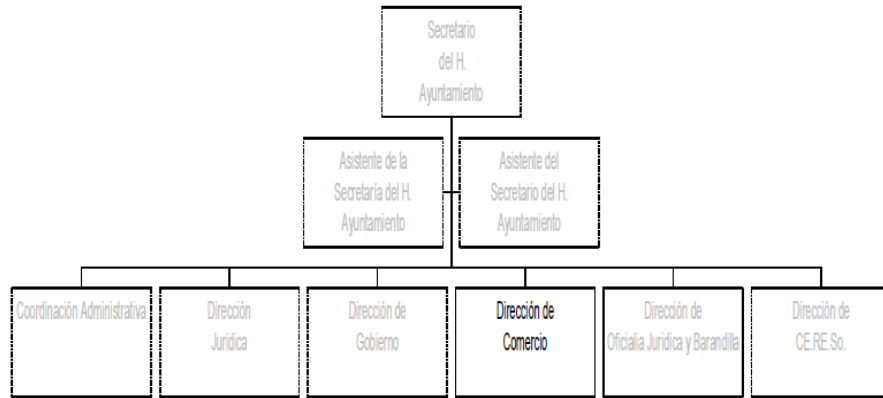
Secretario del H. Ayuntamiento

Asistente de la Secretaría del H. Ayuntamiento

Asistente del Secretario del H. Ayuntamiento

Coordinación Administrativa

Dirección Jurídica

Dirección de Gobierno

Dirección de Comercio

Dirección de Oficialía Jurídica y Barandilla

Dirección de CE.RE.So.